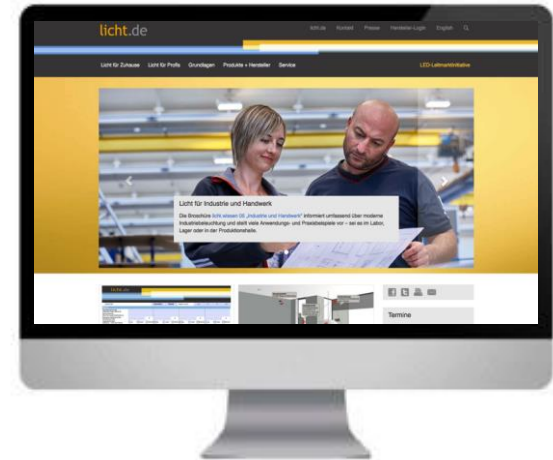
licht.de

licht.de Kontakt Presse Hersteller-Login English

Licht für Zuhause Licht für Profis Grundlagen Produkte + Hersteller Service

LED-Lehrnachrichten

Licht für Industrie und Handwerk

Die Broschüre licht.wissen 05 „Industrie und Handwerk" informiert umfassend über moderne Industriebeleuchtung und stellt viele Anwendungs- und Praxisbeispiele vor – sei es im Labor, Lager oder in der Produktionshalle.

Termine